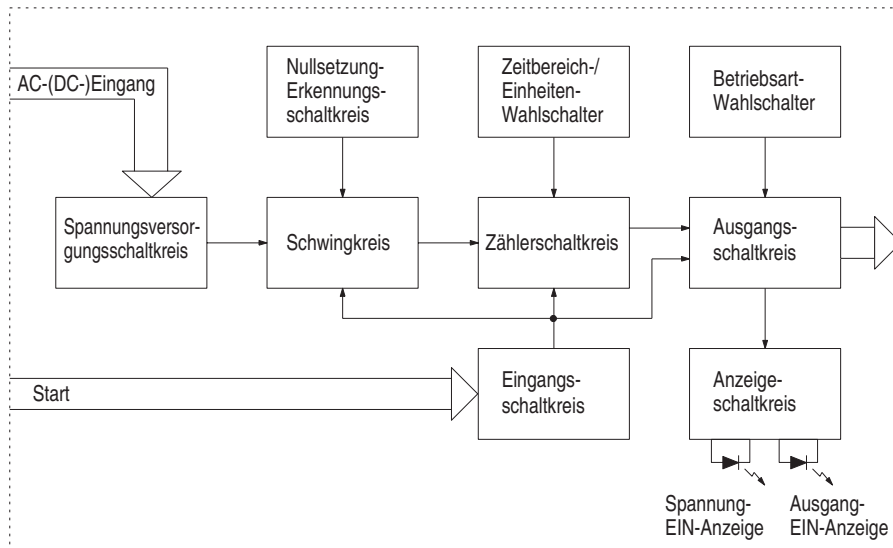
AC-(DC-)Eingang

Nullsetzung-Erkennungsschaltkreis

Zeitbereich-/ Einheiten-Wahlschalter

Betriebsart-Wahlschalter

Spannungsversorgungsschaltkreis

Schwingkreis

Zählerschaltkreis

Ausgangsschaltkreis

Start

Eingangsschaltkreis

Anzeigeschaltkreis

Spannung-EIN-Anzeige

Ausgang-EIN-Anzeige